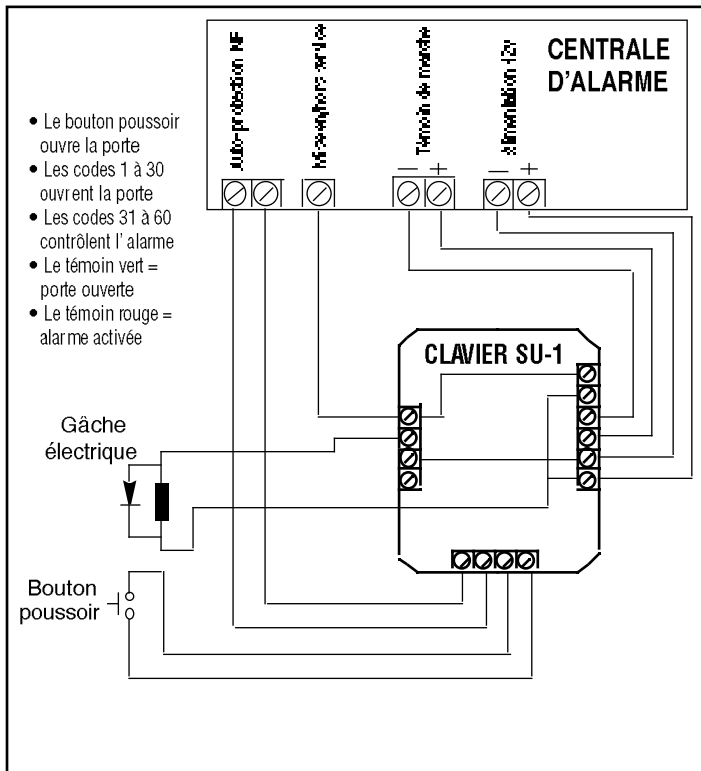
CENTRALE D'ALARME

Auto-protection NF

Mise en/hors service

Témoin de marche

Alimentation 12v

— +

— +

• Le bouton poussoir ouvre la porte
• Les codes 1 à 30 ouvrent la porte
• Les codes 31 à 60 contrôlent l'alarme
• Le témoin vert = porte ouverte
• Le témoin rouge = alarme activée

CLAVIER SU-1

Gâche électrique

Bouton poussoir